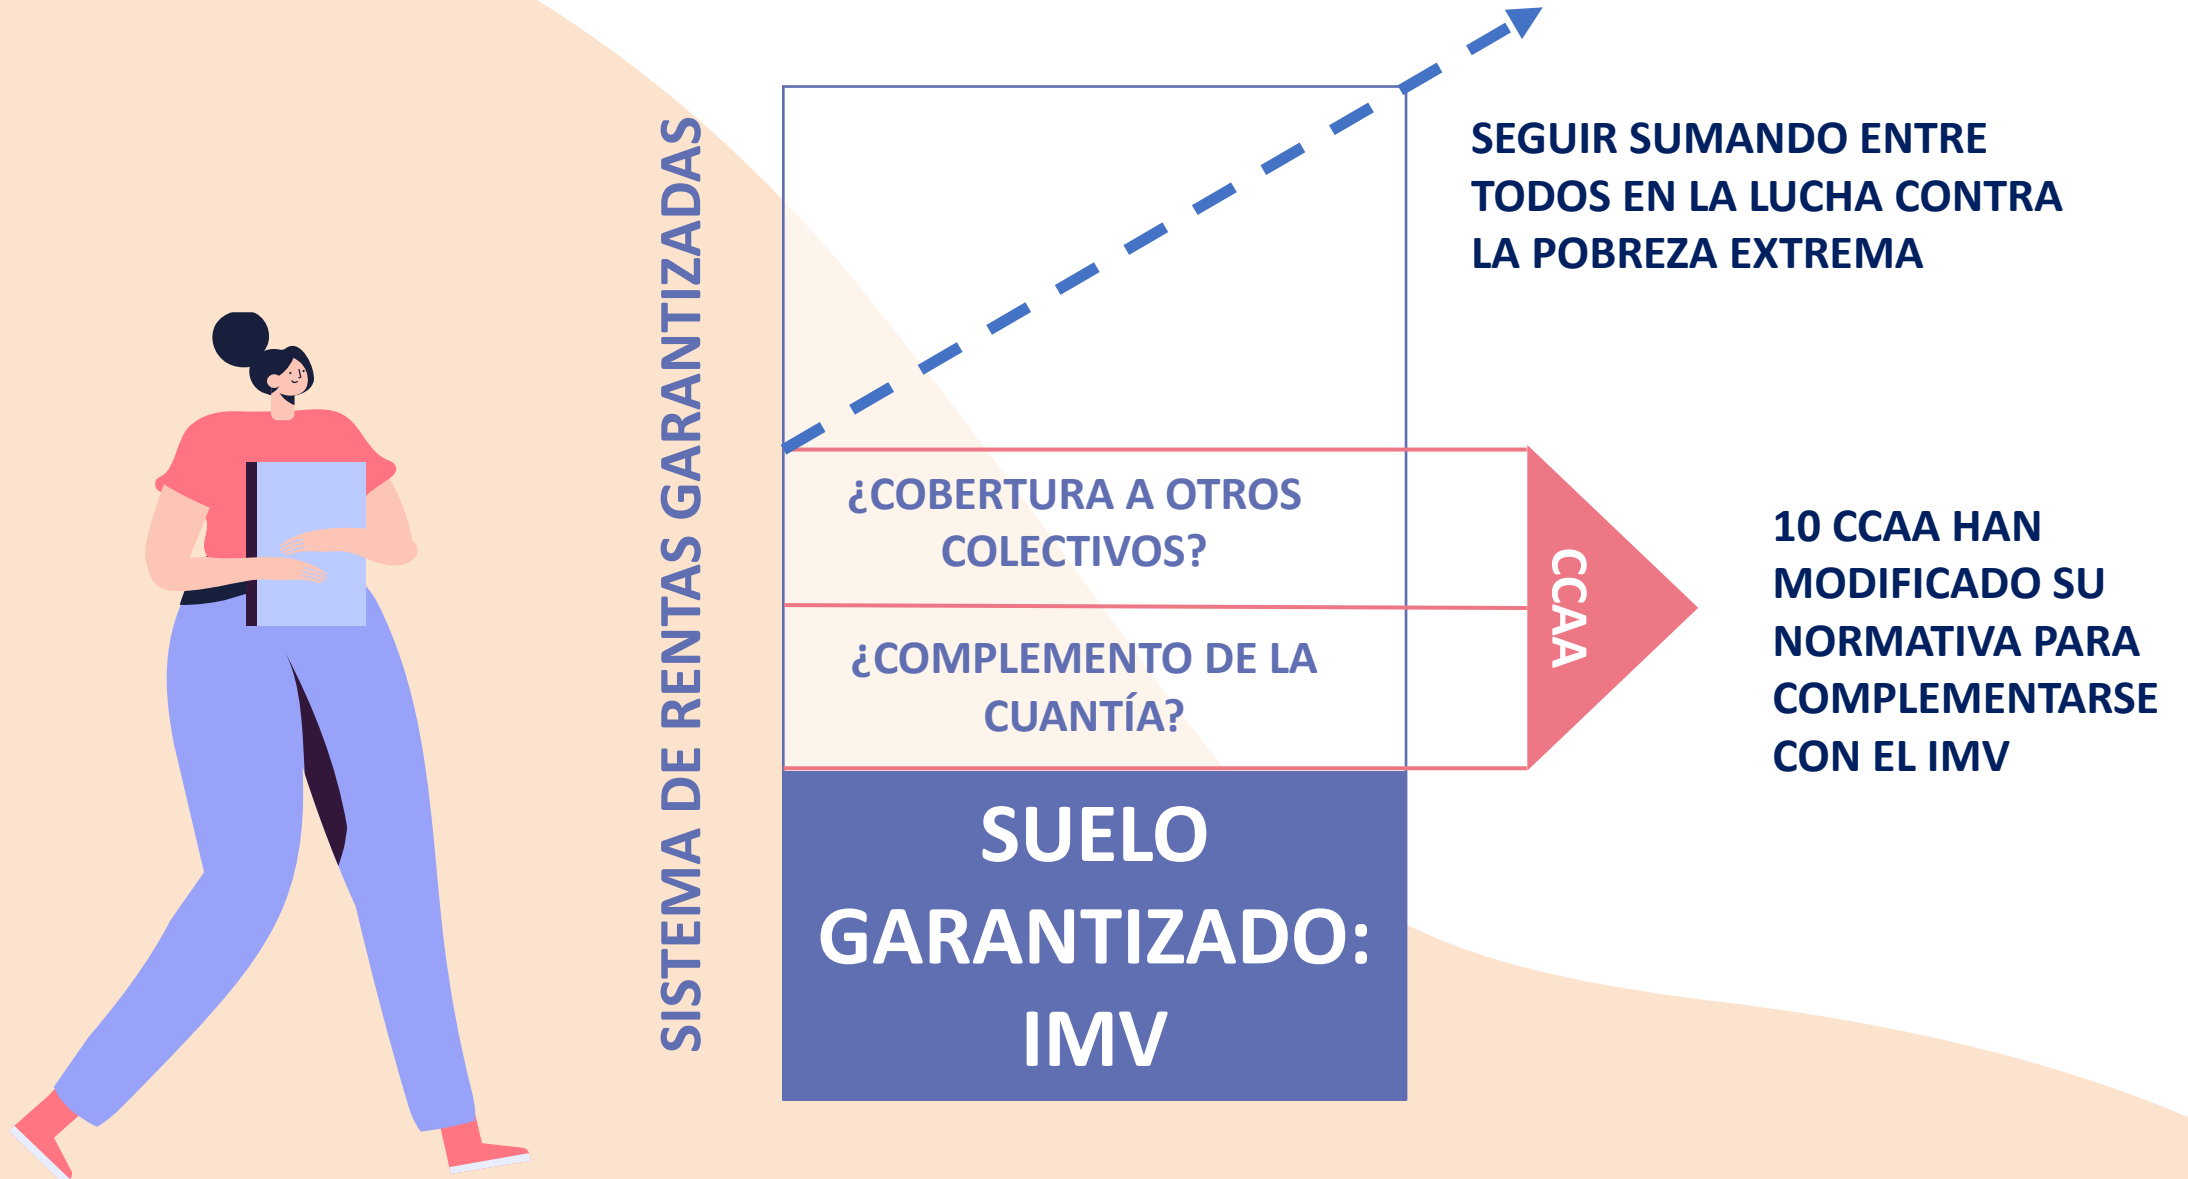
SISTEMA DE RENTAS GARANTIZADAS

SEGUIR SUMANDO ENTRE TODOS EN LA LUCHA CONTRA LA POBREZA EXTREMA

¿COBERTURA A OTROS COLECTIVOS?

¿COMPLEMENTO DE LA CUANTÍA?

CCAA

10 CCAA HAN MODIFICADO SU NORMATIVA PARA COMPLEMENTARSE CON EL IMV

SUELO GARANTIZADO: IMV